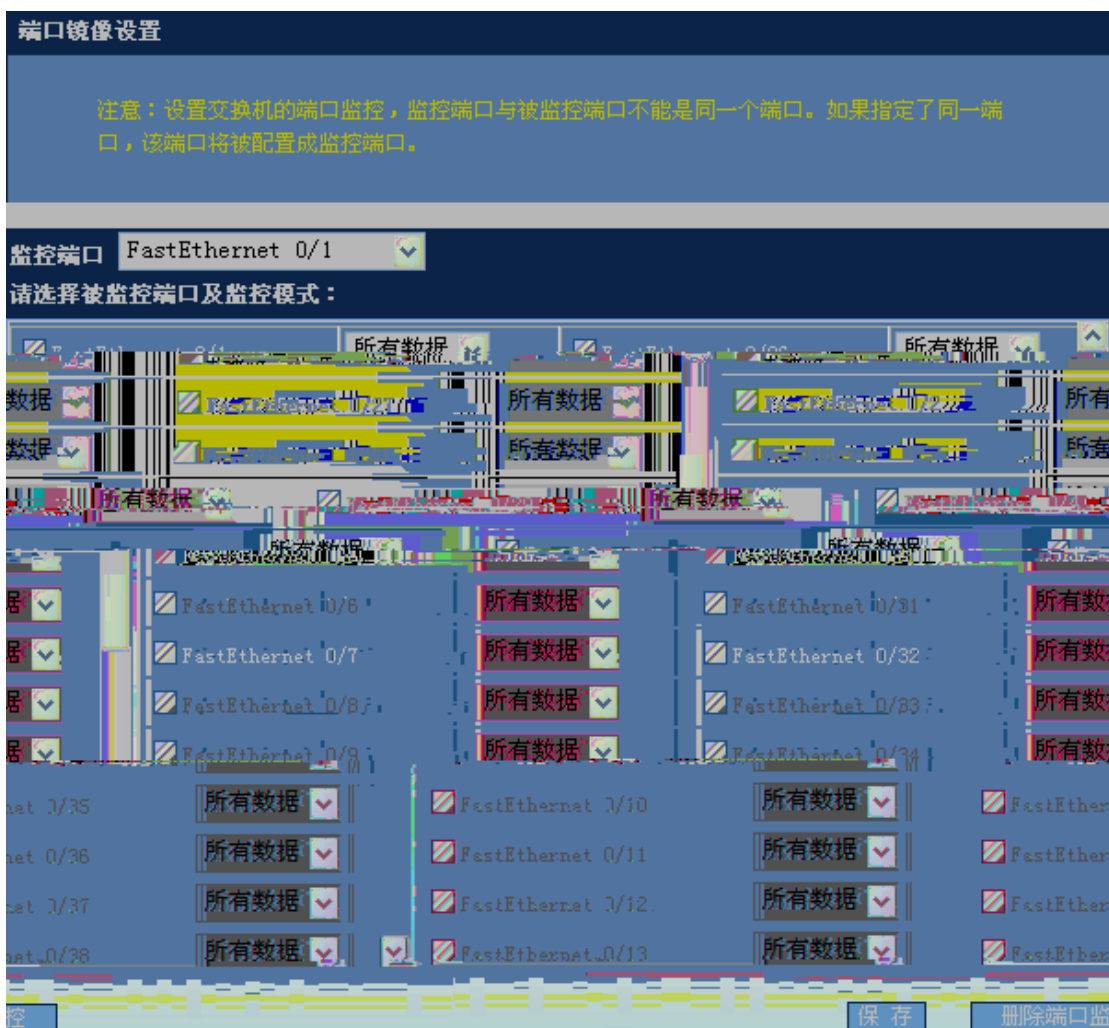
端口镜像设置

注意：设置交换机的端口监控，监控端口与被监控端口不能是同一个端口。如果指定了同一端口，该端口将被配置成监控端口。

监控端口 FastEthernet 0/1

请选择被监控端口及监控模式：

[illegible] 所有数据 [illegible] 所有数据

数据 所有数据 所有

数据 所有数据 所有

所有数据 所有数据

所有数据 所有数据

据 FastEthernet 0/6 所有数据 FastEthernet 0/31 所有数

据 FastEthernet 0/7 所有数据 FastEthernet 0/32 所有数

据 FastEthernet 0/8 所有数据 FastEthernet 0/33 所有数

据 FastEthernet 0/9 所有数据 FastEthernet 0/34 所有数

net 0/35 所有数据 FastEthernet 0/10 所有数据 FastEther

net 0/36 所有数据 FastEthernet 0/11 所有数据 FastEther

net 0/37 所有数据 FastEthernet 0/12 所有数据 FastEther

net 0/38 所有数据 FastEthernet 0/13 所有数据 FastEther

控 保存 删除端口监